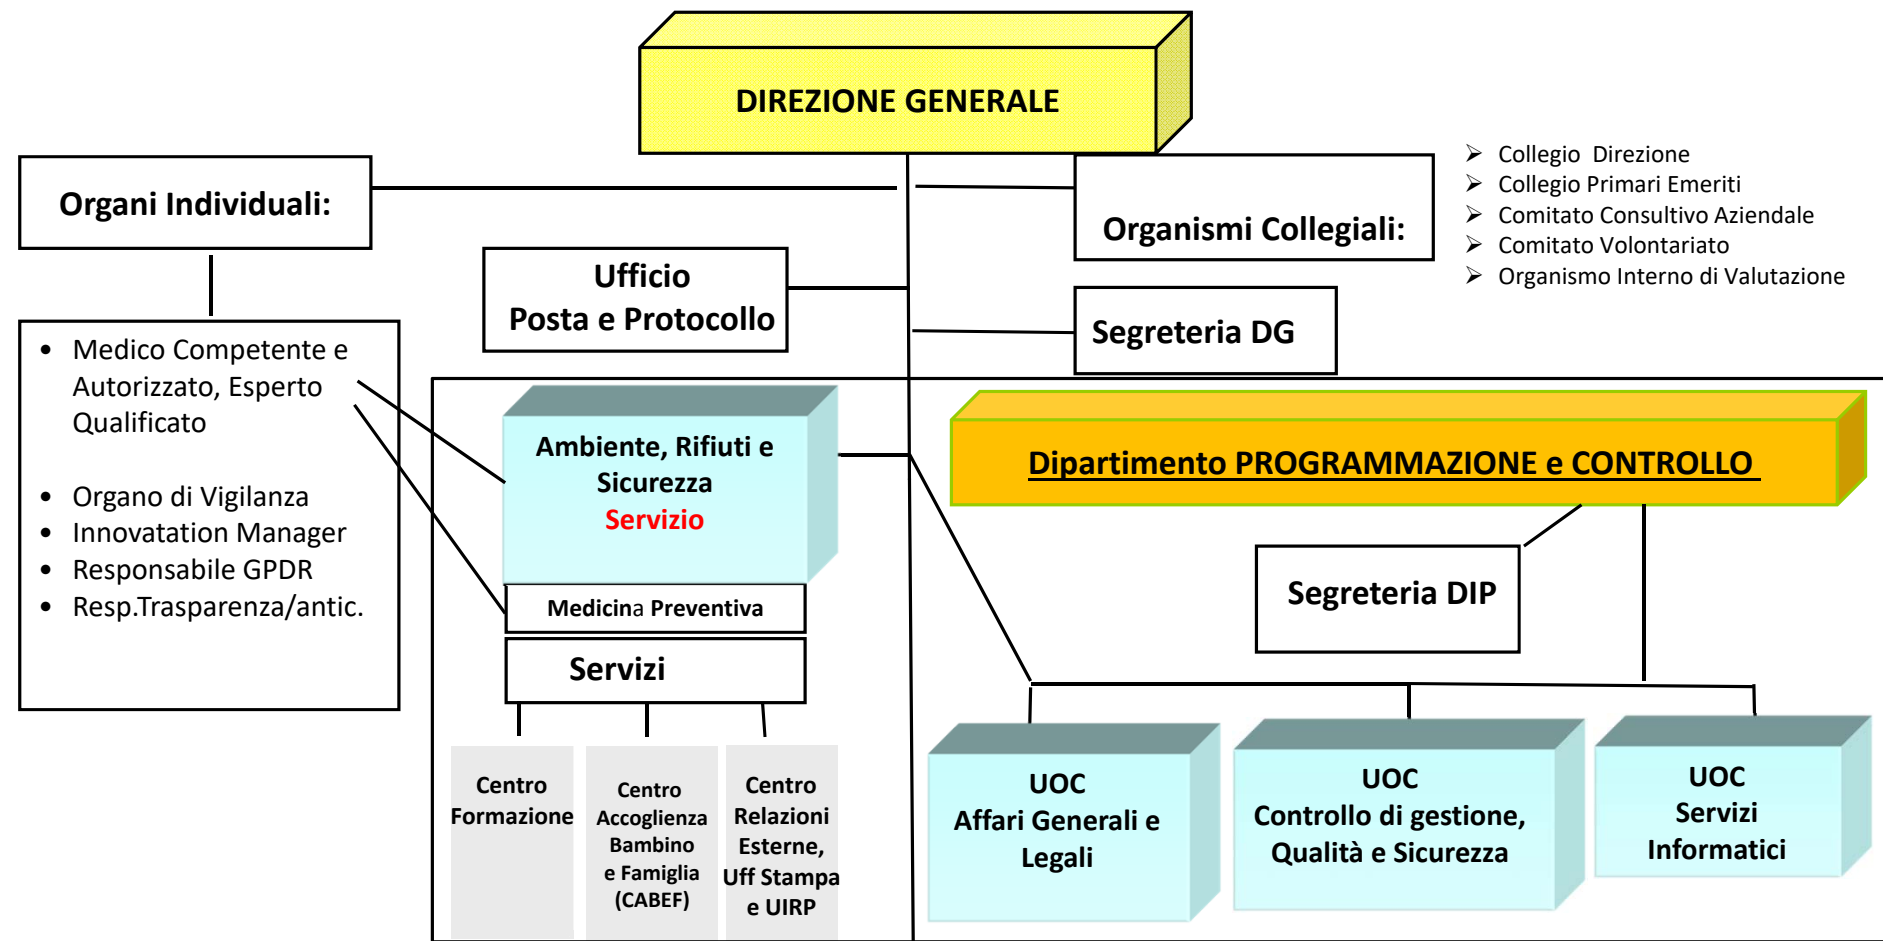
DIREZIONE GENERALE

Organi Individuali:

Organismi Collegiali:

- Collegio Direzione
- Collegio Primari Emeriti
- Comitato Consultivo Aziendale
- Comitato Volontariato
- Organismo Interno di Valutazione

Ufficio Posta e Protocollo

Segreteria DG

- Medico Competente e Autorizzato, Esperto Qualificato
- Organo di Vigilanza
- Innovatation Manager
- Responsabile GPDR
- Resp.Trasparenza/antic.

Ambiente, Rifiuti e Sicurezza
Servizio

Medicina Preventiva

Servizi

Centro Formazione

Centro Accoglienza Bambino e Famiglia (CABEF)

Centro Relazioni Esterne, Uff Stampa e UIRP

Dipartimento PROGRAMMAZIONE e CONTROLLO

Segreteria DIP

UOC
Affari Generali e Legali

UOC
Controllo di gestione, Qualità e Sicurezza

UOC
Servizi Informatici